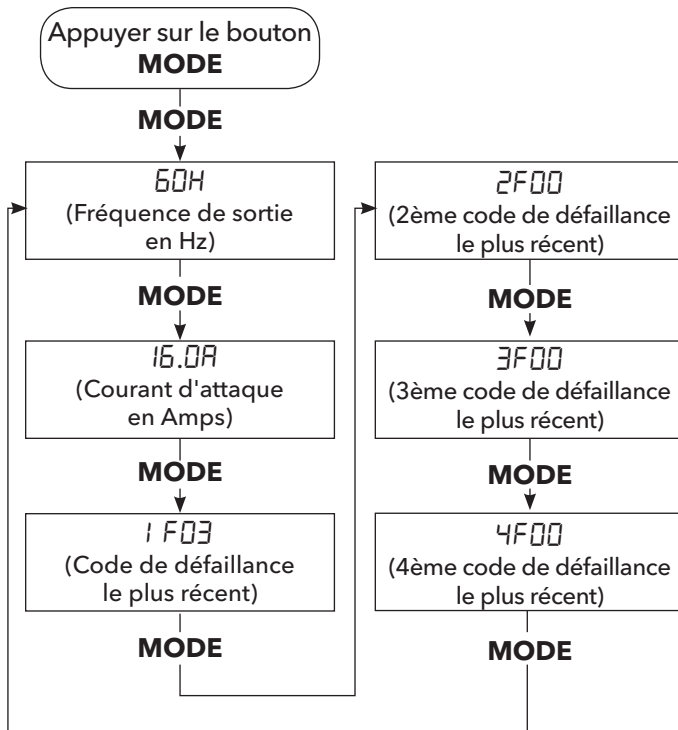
Appuyer sur le bouton MODE

MODE

60H
(Fréquence de sortie en Hz)

MODE

16.0A
(Courant d'attaque en Amps)

MODE

1 F03
(Code de défaillance le plus récent)

MODE

2F00
(2ème code de défaillance le plus récent)

MODE

3F00
(3ème code de défaillance le plus récent)

MODE

4F00
(4ème code de défaillance le plus récent)

MODE